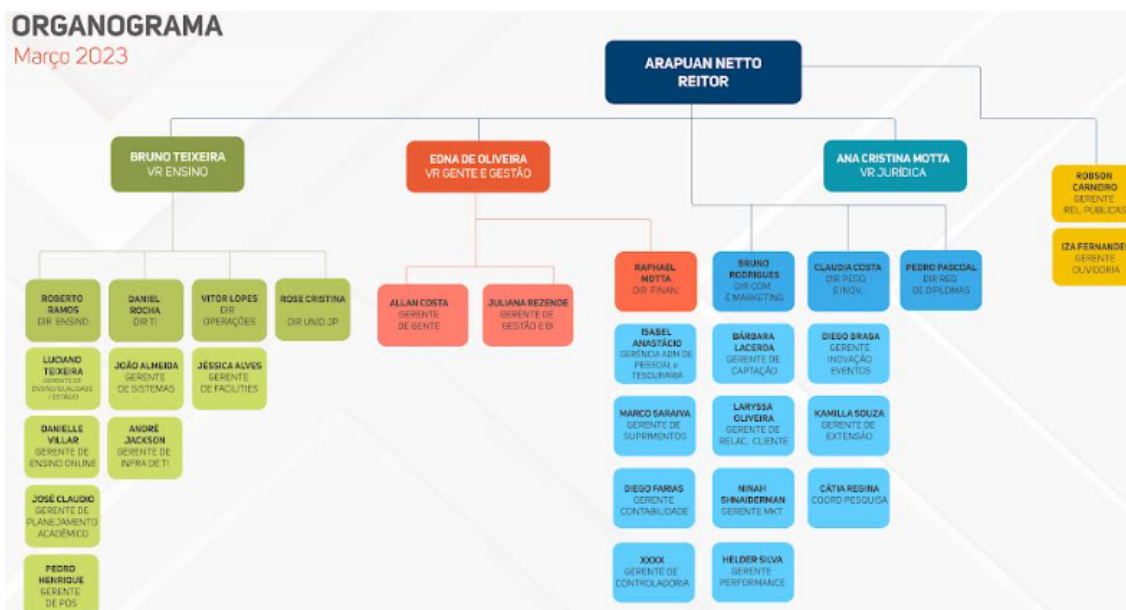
ORGANOGRAMA
Março 2023

ARAPUAN NETTO
REITOR

BRUNO TEIXEIRA
VR ENSINO

EDNA DE OLIVEIRA
VR GENTE E GESTÃO

ANA CRISTINA MOTTA
VR JURÍDICA

ROBSON CARNEIRO
GERENTE REL. PUBLICAS

IZA FERNANDE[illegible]
GERENTE OUVIDORIA

ROBERTO RAMOS
DIR. ENSINO

DANIEL ROCHA
DIR TI

VITOR LOPES
DIR OPERAÇÕES

ROSE CRISTINA
DIR UNID JP

LUCIANO TEIXEIRA
GERENTE DE ENSINO/QUALIDADE / ESTÁGIO

JOÃO ALMEIDA
GERENTE DE SISTEMAS

JÉSSICA ALVES
GERENTE DE FACILITIES

DANIELLE VILLAR
GERENTE DE ENSINO ONLINE

ANDRÉ JACKSON
GERENTE DE INFRA DE TI

JOSÉ CLAUDIO
GERENTE DE PLANEJAMENTO ACADÊMICO

PEDRO HENRIQUE
GERENTE DE PÓS

ALLAN COSTA
GERENTE DE GENTE

JULIANA REZENDE
GERENTE DE GESTÃO E BI

RAPHAEL MOTTA
DIR. FINAN.

BRUNO RODRIGUES
DIR COM. E MARKETING

CLAUDIA COSTA
DIR PESQ. E INOV.

PEDRO PASCOAL
DIR REG. DE DIPLOMAS

ISABEL ANASTÁCIO
GERÊNCIA ADM DE PESSOAL e TESOURARIA

BÁRBARA LACERDA
GERENTE DE CAPTAÇÃO

DIEGO BRAGA
GERENTE INOVAÇÃO EVENTOS

MARCO SARAIVA
GERENTE DE SUPRIMENTOS

LARYSSA OLIVEIRA
GERENTE DE RELAC. CLIENTE

KAMILLA SOUZA
GERENTE DE EXTENSÃO

DIEGO FARIAS
GERENTE CONTABILIDADE

NINAH SHNAIDERMAN
GERENTE MKT

CÁTIA REGINA
COORD PESQUISA

XXXX
GERENTE DE CONTROLADORIA

HELDER SILVA
GERENTE PERFORMANCE